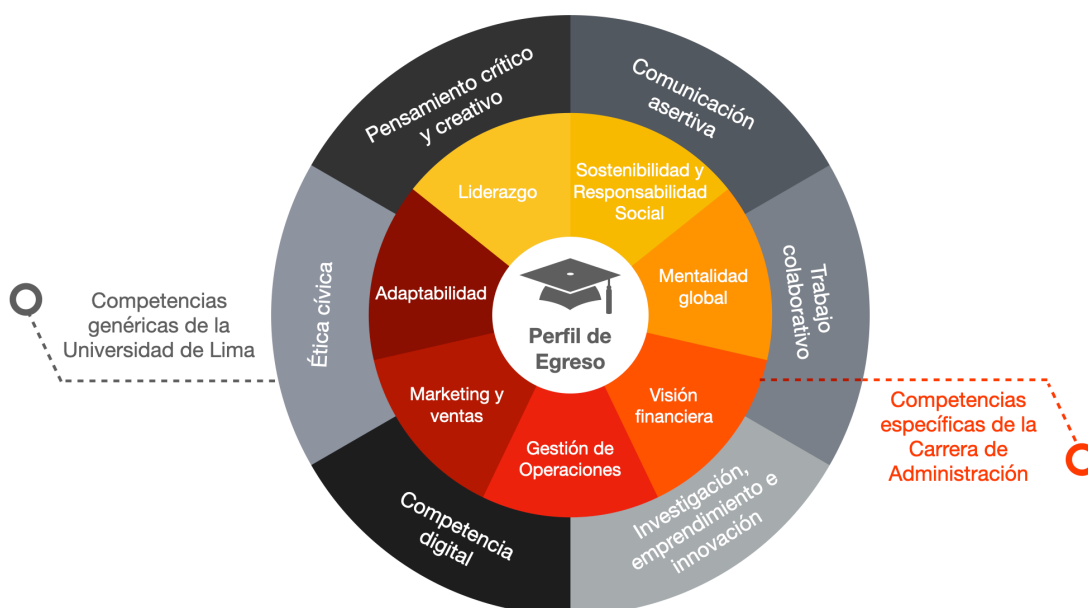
Pensamiento crítico y creativo

Comunicación asertiva

Trabajo colaborativo

Investigación, emprendimiento e innovación

Competencia digital

Ética cívica

Liderazgo

Sostenibilidad y Responsabilidad Social

Mentalidad global

Visión financiera

Gestión de Operaciones

Marketing y ventas

Adaptabilidad

Perfil de Egreso

Competencias genéricas de la Universidad de Lima

Competencias específicas de la Carrera de Administración